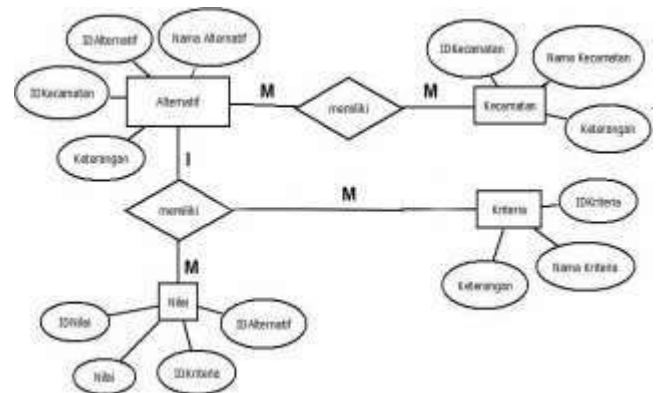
IDAlternatif
Nama Alternatif
IDKecamatan
Alternatif
Keterangan
M
memiliki
M
IDKecamatan
Nama Kecamatan
Kecamatan
Keterangan
I
memiliki
M
Kriteria
IDKriteria
Keterangan
Nama Kriteria
M
Nilai
IDNilai
IDAlternatif
Nilai
IDKriteria